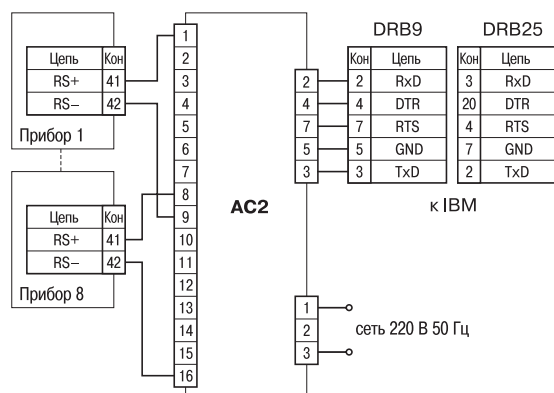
| Цепь | Кон |
|---|---|
| RS+ | 41 |
| RS– | 42 |

Прибор 1

| Цепь | Кон |
|---|---|
| RS+ | 41 |
| RS– | 42 |

Прибор 8

1
2
3
4
5
6
7
8
9
10
11
12
13
14
15
16

AC2

2
4
7
5
3

DRB9

| Кон | Цепь |
|---|---|
| 2 | RxD |
| 4 | DTR |
| 7 | RTS |
| 5 | GND |
| 3 | TxD |

DRB25

| Кон | Цепь |
|---|---|
| 3 | RxD |
| 20 | DTR |
| 4 | RTS |
| 7 | GND |
| 2 | TxD |

к IBM

1
2
3

сеть 220 В 50 Гц